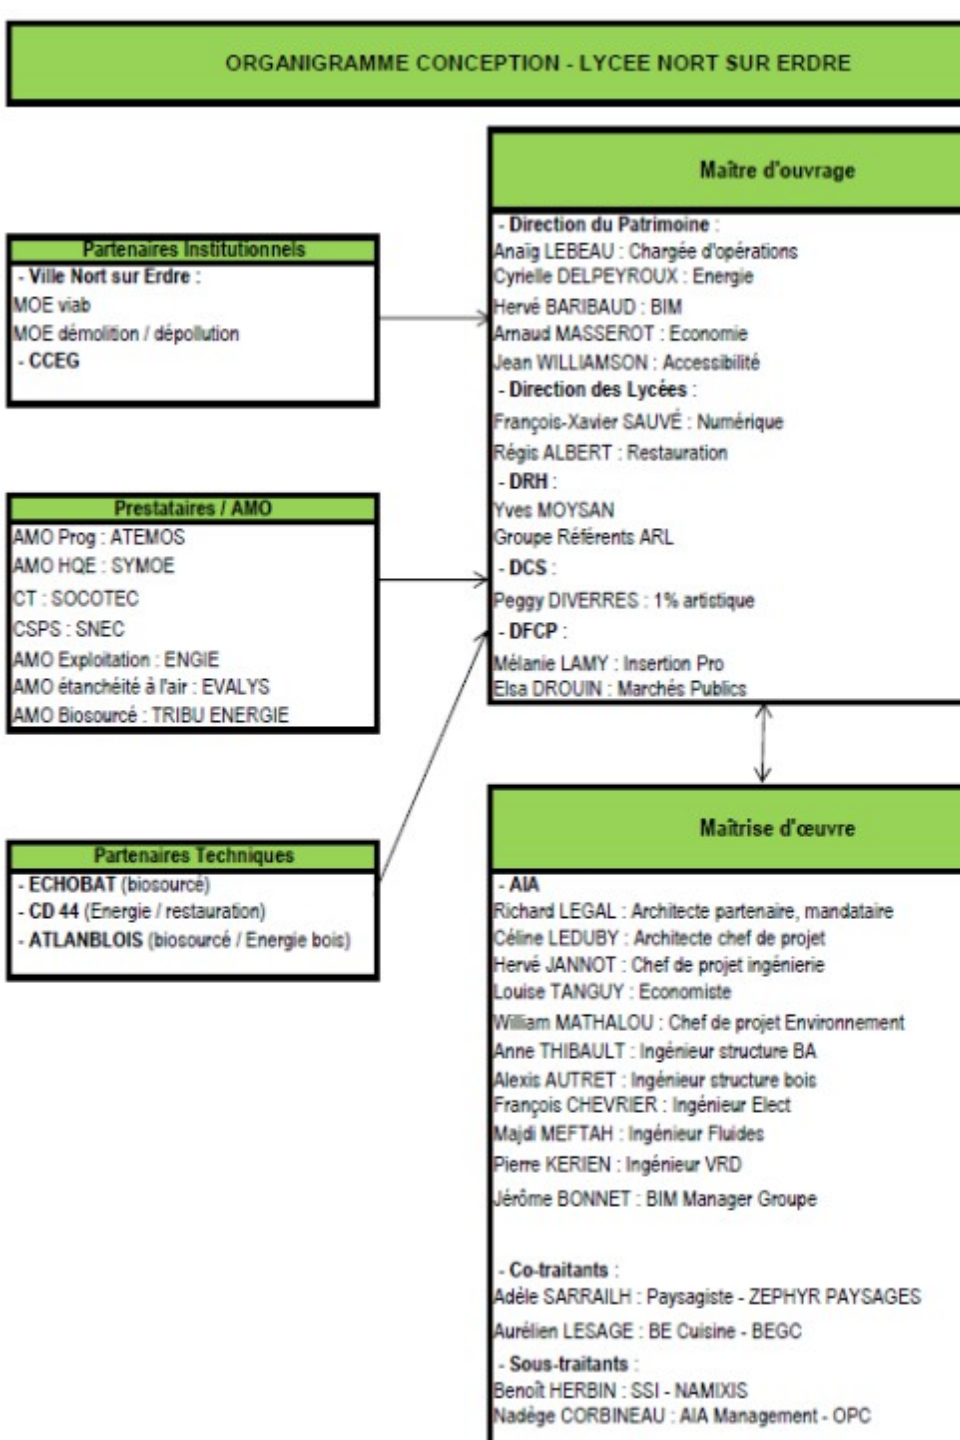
ORGANIGRAMME CONCEPTION - LYCEE NORT SUR ERDRE

Partenaires Institutionnels
- Ville Nort sur Erdre :
MOE viab
MOE démolition / dépollution
- CCEG

Prestataires / AMO
AMO Prog : ATEMOS
AMO HQE : SYMOE
CT : SOCOTEC
CSPS : SNEC
AMO Exploitation : ENGIE
AMO étanchéité à l'air : EVALYS
AMO Biosourcé : TRIBU ENERGIE

Partenaires Techniques
- ECHOBAT (biosourcé)
- CD 44 (Energie / restauration)
- ATLANBLOIS (biosourcé / Energie bois)

Maître d'ouvrage
- Direction du Patrimoine :
Anaïg LEBEAU : Chargée d'opérations
Cyrielle DELPEYROUX : Energie
Hervé BARIBAUD : BIM
Arnaud MASSEROT : Economie
Jean WILLIAMSON : Accessibilité
- Direction des Lycées :
François-Xavier SAUVÉ : Numérique
Régis ALBERT : Restauration
- DRH :
Yves MOYSAN
Groupe Référents ARL
- DCS :
Peggy DIVERRES : 1% artistique
- DFCP :
Mélanie LAMY : Insertion Pro
Elsa DROUIN : Marchés Publics

Maîtrise d'œuvre
- AIA
Richard LEGAL : Architecte partenaire, mandataire
Céline LEDUBY : Architecte chef de projet
Hervé JANNOT : Chef de projet ingénierie
Louise TANGUY : Economiste
William MATHALOU : Chef de projet Environnement
Anne THIBAULT : Ingénieur structure BA
Alexis AUTRET : Ingénieur structure bois
François CHEVRIER : Ingénieur Elect
Majdi MEFTAH : Ingénieur Fluides
Pierre KERIEN : Ingénieur VRD
Jérôme BONNET : BIM Manager Groupe

- Co-traitants :
Adèle SARRAILH : Paysagiste - ZEPHYR PAYSAGES
Aurélien LESAGE : BE Cuisine - BEGC
- Sous-traitants :
Benoît HERBIN : SSI - NAMIXIS
Nadège CORBINEAU : AIA Management - OPC